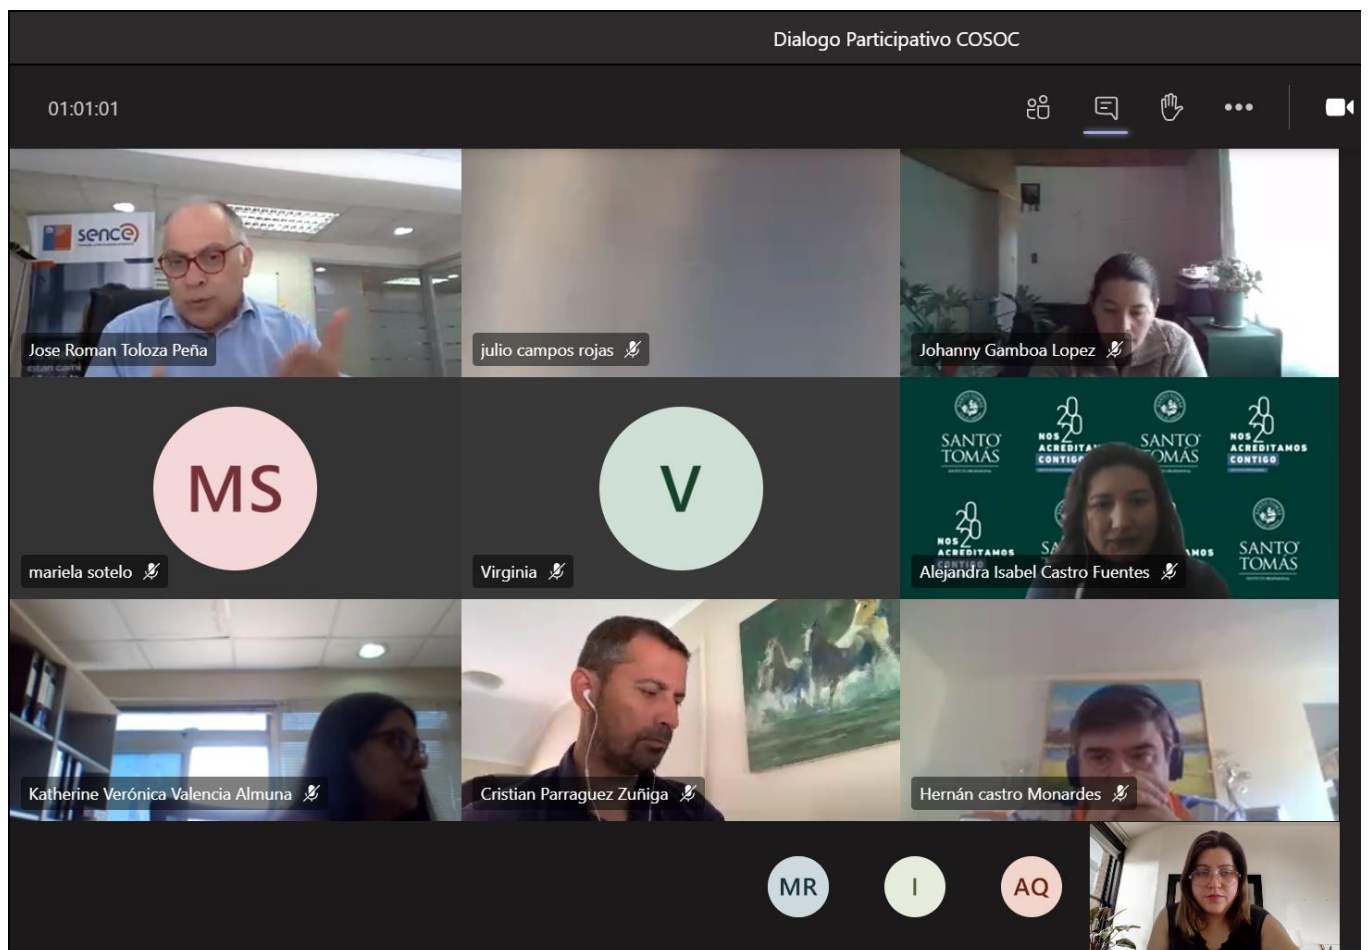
Dialogo Participativo COSOC

01:01:01

sence

Jose Roman Toloza Peña

julio campos rojas

Johanny Gamboa Lopez

MS

mariela sotelo

V

Virginia

SANTO TOMÁS

NOS ACREDITAMOS CONTIGO

Alejandra Isabel Castro Fuentes

Katherine Verónica Valencia Almuna

Cristian Parraguez Zuñiga

Hernán castro Monardes

MR

I

AQ